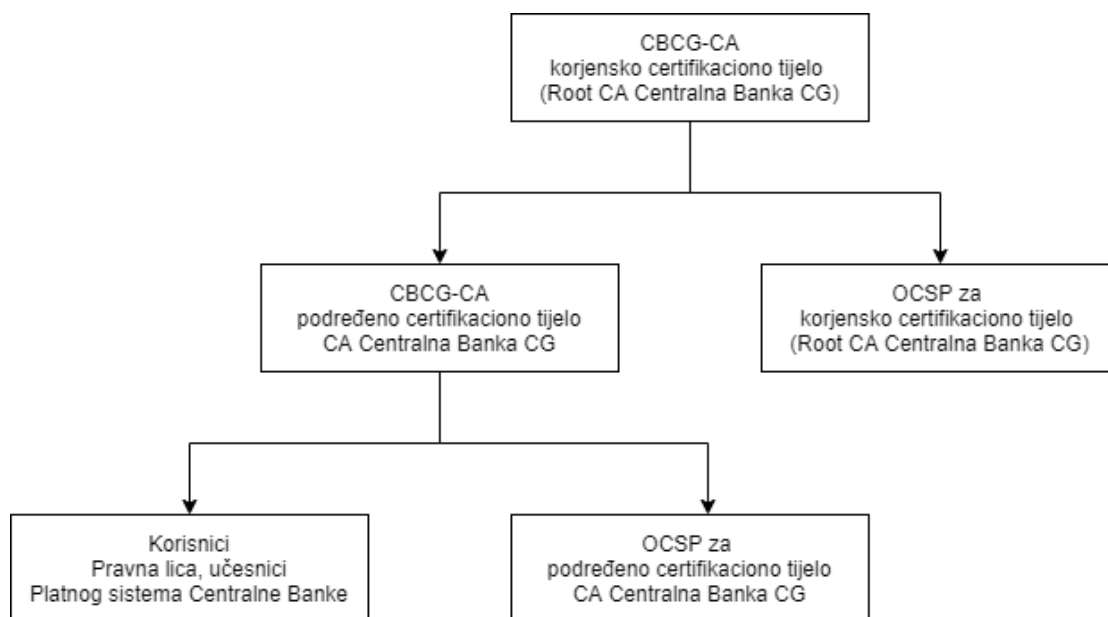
CBCG-CA
korjensko certifikaciono tijelo
(Root CA Centralna Banka CG)

CBCG-CA
podređeno certifikaciono tijelo
CA Centralna Banka CG

OCSP za
korjensko certifikaciono tijelo
(Root CA Centralna Banka CG)

Korisnici
Pravna lica, učesnici
Platnog sistema Centralne Banke

OCSP za
podređeno certifikaciono tijelo
CA Centralna Banka CG